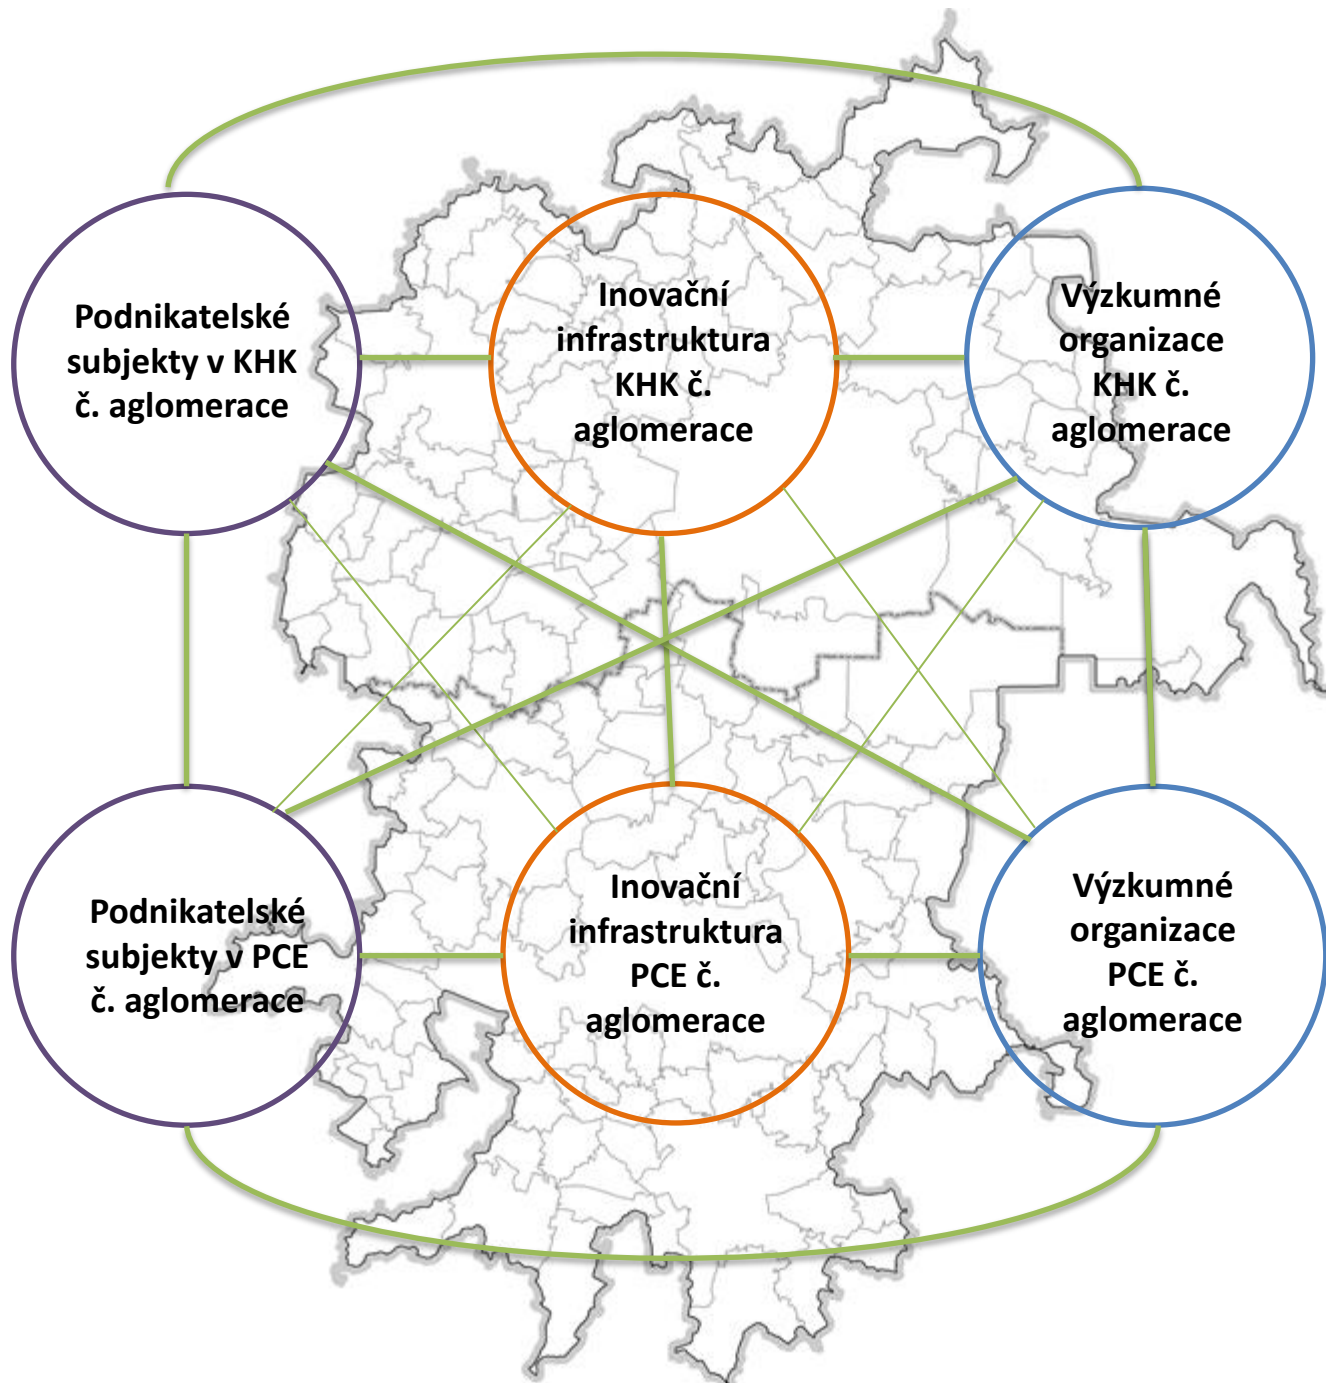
Podnikatelské subjekty v KHK č. aglomerace

Inovační infrastruktura KHK č. aglomerace

Výzkumné organizace KHK č. aglomerace

Podnikatelské subjekty v PCE č. aglomerace

Inovační infrastruktura PCE č. aglomerace

Výzkumné organizace PCE č. aglomerace